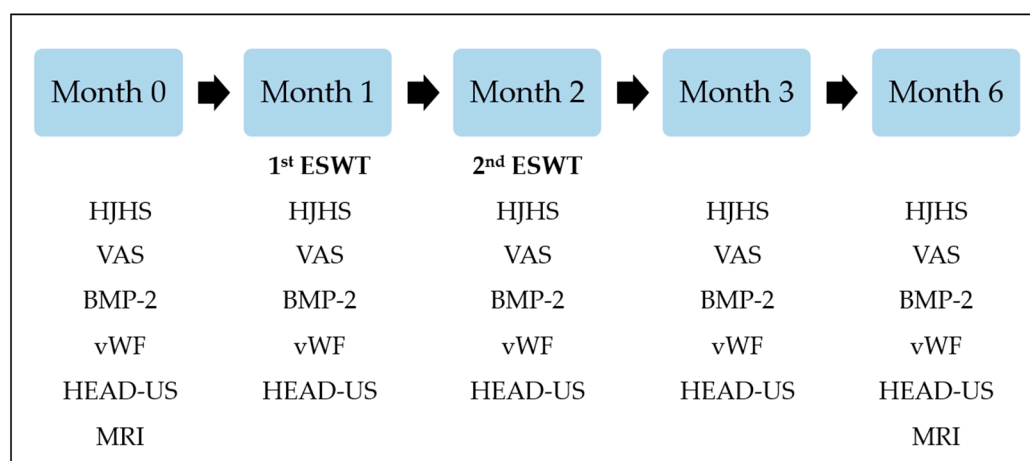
| Month 0 | Month 1 | Month 2 | Month 3 | Month 6 |
|---|---|---|---|---|
| | 1st ESWT | 2nd ESWT | | |
| HJHS | HJHS | HJHS | HJHS | HJHS |
| VAS | VAS | VAS | VAS | VAS |
| BMP-2 | BMP-2 | BMP-2 | BMP-2 | BMP-2 |
| vWF | vWF | vWF | vWF | vWF |
| HEAD-US | HEAD-US | HEAD-US | HEAD-US | HEAD-US |
| MRI | | | | MRI |